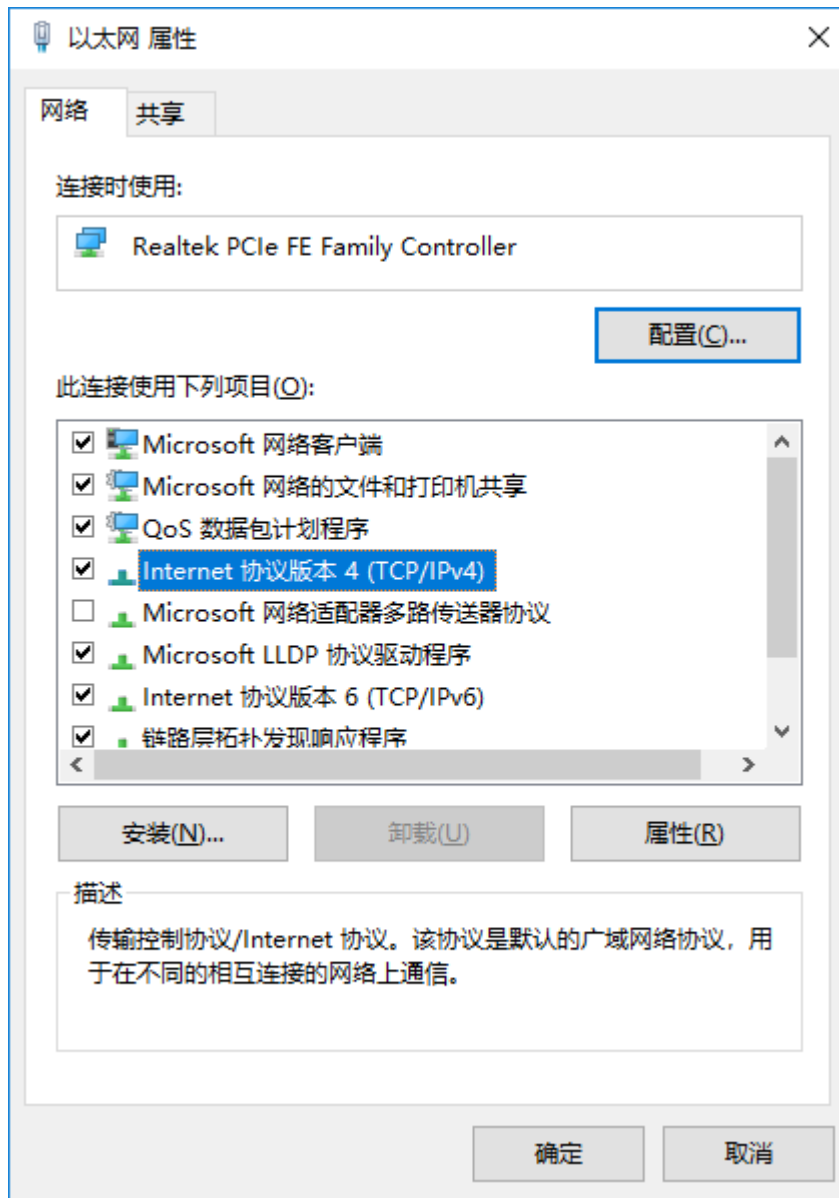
以太网 属性

网络

共享

连接时使用:

Realtek PCIe FE Family Controller

配置(C)...

此连接使用下列项目(O):

Microsoft 网络客户端
Microsoft 网络的文件和打印机共享
QoS 数据包计划程序
Internet 协议版本 4 (TCP/IPv4)
Microsoft 网络适配器多路传送器协议
Microsoft LLDP 协议驱动程序
Internet 协议版本 6 (TCP/IPv6)
链路层拓扑发现响应程序

安装(N)...

卸载(U)

属性(R)

描述

传输控制协议/Internet 协议。该协议是默认的广域网络协议，用于在不同的相互连接的网络上通信。

确定

取消